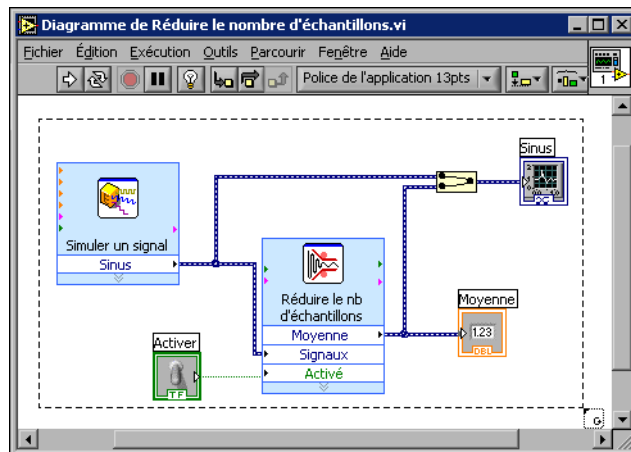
Diagramme de Réduire le nombre d'échantillons.vi

Fichier Édition Exécution Outils Parcourir Fenêtre Aide

Police de l'application 13pts

1

Sinus

Simuler un signal

Sinus

Réduire le nb d'échantillons

Moyenne

Signaux

Activé

Moyenne

1.23

DBL

Activer

TF